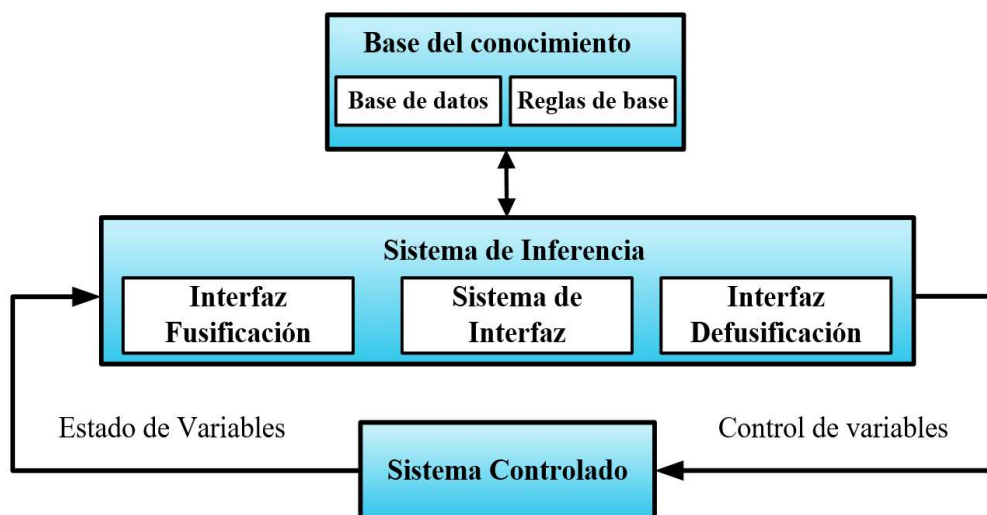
Base del conocimiento

Base de datos

Reglas de base

Sistema de Inferencia

Interfaz Fusificación

Sistema de Interfaz

Interfaz Defusificación

Estado de Variables

Control de variables

Sistema Controlado